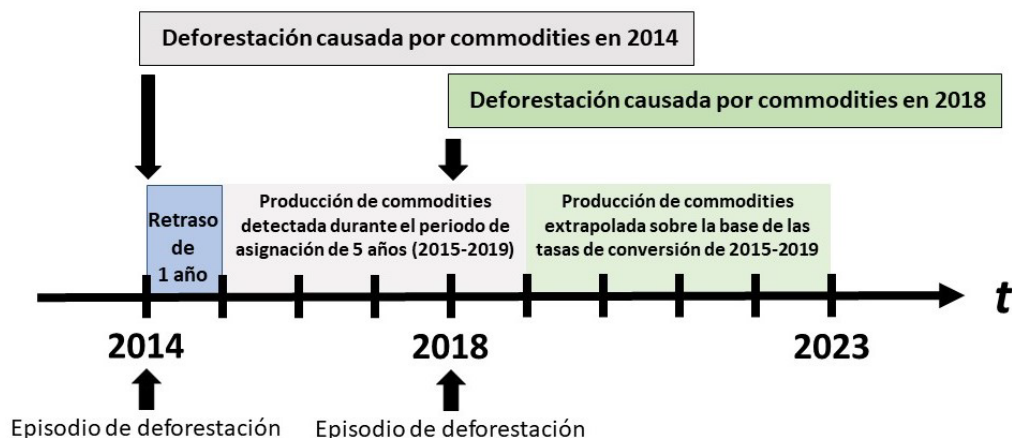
Deforestación causada por commodities en 2014

Deforestación causada por commodities en 2018

Retraso de 1 año

Producción de commodities detectada durante el periodo de asignación de 5 años (2015-2019)

Producción de commodities extrapolada sobre la base de las tasas de conversión de 2015-2019

t

2014

2018

2023

Episodio de deforestación

Episodio de deforestación